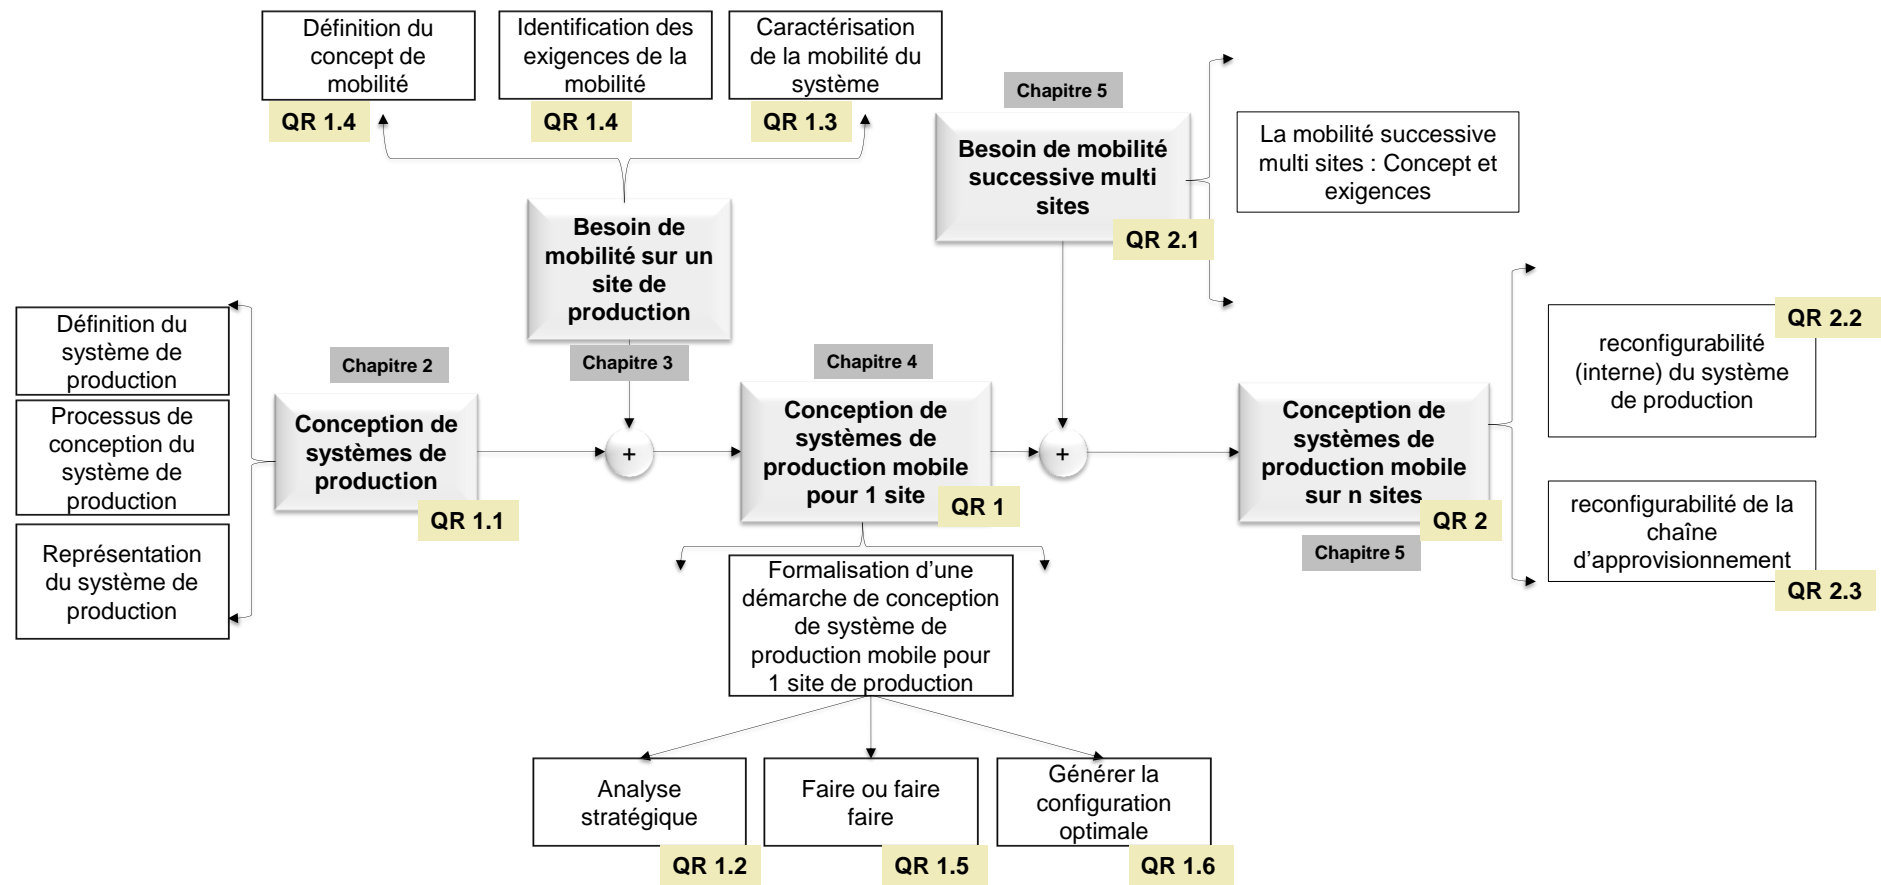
Définition du concept de mobilité
QR 1.4

Identification des exigences de la mobilité
QR 1.4

Caractérisation de la mobilité du système
QR 1.3

Chapitre 5
Besoin de mobilité successive multi sites
QR 2.1

La mobilité successive multi sites : Concept et exigences

Besoin de mobilité sur un site de production
Chapitre 3

Définition du système de production

Processus de conception du système de production

Représentation du système de production

Chapitre 2
Conception de systèmes de production
QR 1.1

+

Chapitre 4
Conception de systèmes de production mobile pour 1 site
QR 1

+

Conception de systèmes de production mobile sur n sites
QR 2
Chapitre 5

QR 2.2
reconfigurabilité (interne) du système de production

reconfigurabilité de la chaîne d'approvisionnement
QR 2.3

Formalisation d'une démarche de conception de système de production mobile pour 1 site de production

Analyse stratégique
QR 1.2

Faire ou faire faire
QR 1.5

Générer la configuration optimale
QR 1.6